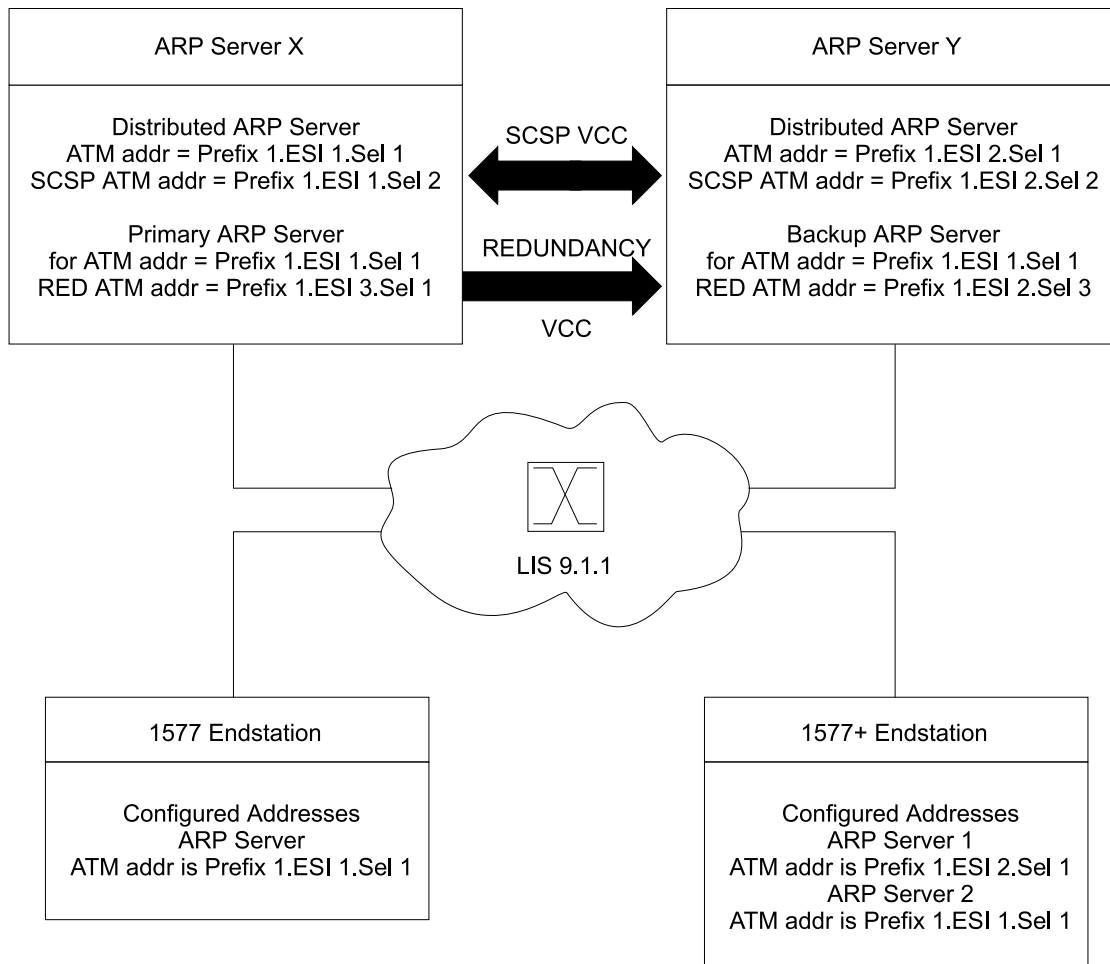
ARP Server X

Distributed ARP Server
ATM addr = Prefix 1.ESI 1.Sel 1
SCSP ATM addr = Prefix 1.ESI 1.Sel 2

Primary ARP Server
for ATM addr = Prefix 1.ESI 1.Sel 1
RED ATM addr = Prefix 1.ESI 3.Sel 1

SCSP VCC

REDUNDANCY

VCC

ARP Server Y

Distributed ARP Server
ATM addr = Prefix 1.ESI 2.Sel 1
SCSP ATM addr = Prefix 1.ESI 2.Sel 2

Backup ARP Server
for ATM addr = Prefix 1.ESI 1.Sel 1
RED ATM addr = Prefix 1.ESI 2.Sel 3

LIS 9.1.1

1577 Endstation

Configured Addresses
ARP Server
ATM addr is Prefix 1.ESI 1.Sel 1

1577+ Endstation

Configured Addresses
ARP Server 1
ATM addr is Prefix 1.ESI 2.Sel 1
ARP Server 2
ATM addr is Prefix 1.ESI 1.Sel 1